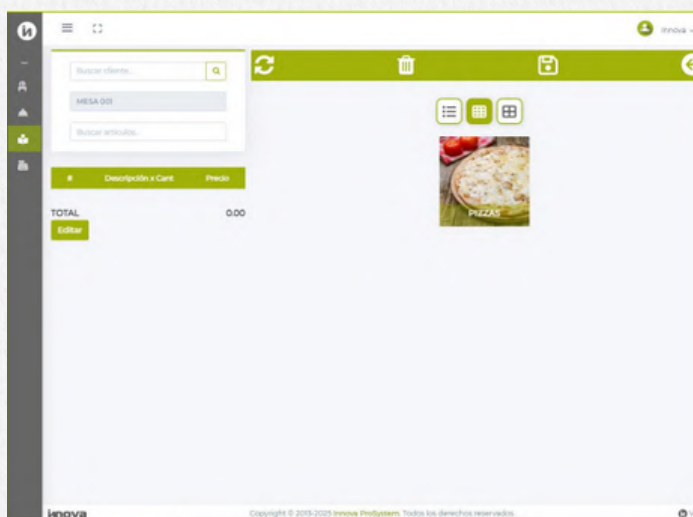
innova

Buscar cliente...

MESA 001

Buscar artículo...

| # | Descripción x Cant | Precio |
|---|---|---|

TOTAL 0.00

Editar

PIZZAS

innova

Copyright © 2013-2025 Innova ProSystem. Todos los derechos reservados.